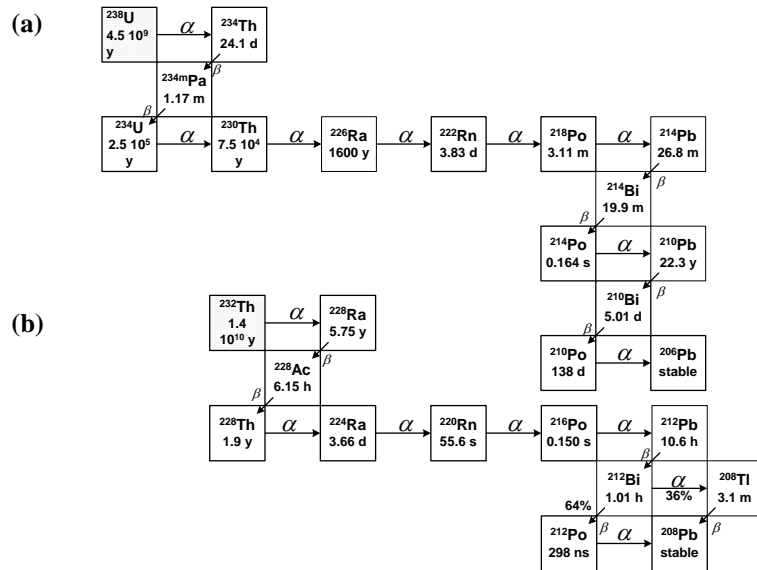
(a)

$^{238}$U 4.5 $10^9$ y
$\alpha$
$^{234}$Th 24.1 d
$\beta$
$^{234m}$Pa 1.17 m
$\beta$
$^{234}$U 2.5 $10^5$ y
$\alpha$
$^{230}$Th 7.5 $10^4$ y
$\alpha$
$^{226}$Ra 1600 y
$\alpha$
$^{222}$Rn 3.83 d
$\alpha$
$^{218}$Po 3.11 m
$\alpha$
$^{214}$Pb 26.8 m
$\beta$
$^{214}$Bi 19.9 m
$\beta$
$^{214}$Po 0.164 s
$\alpha$
$^{210}$Pb 22.3 y
$\beta$
$^{210}$Bi 5.01 d
$\beta$
$^{210}$Po 138 d
$\alpha$
$^{206}$Pb stable

(b)

$^{232}$Th 1.4 $10^{10}$ y
$\alpha$
$^{228}$Ra 5.75 y
$\beta$
$^{228}$Ac 6.15 h
$\beta$
$^{228}$Th 1.9 y
$\alpha$
$^{224}$Ra 3.66 d
$\alpha$
$^{220}$Rn 55.6 s
$\alpha$
$^{216}$Po 0.150 s
$\alpha$
$^{212}$Pb 10.6 h
$\beta$
$^{212}$Bi 1.01 h
$\alpha$
36%
$^{208}$Tl 3.1 m
64%
$\beta$
$^{212}$Po 298 ns
$\beta$
$\alpha$
$^{208}$Pb stable
$\beta$